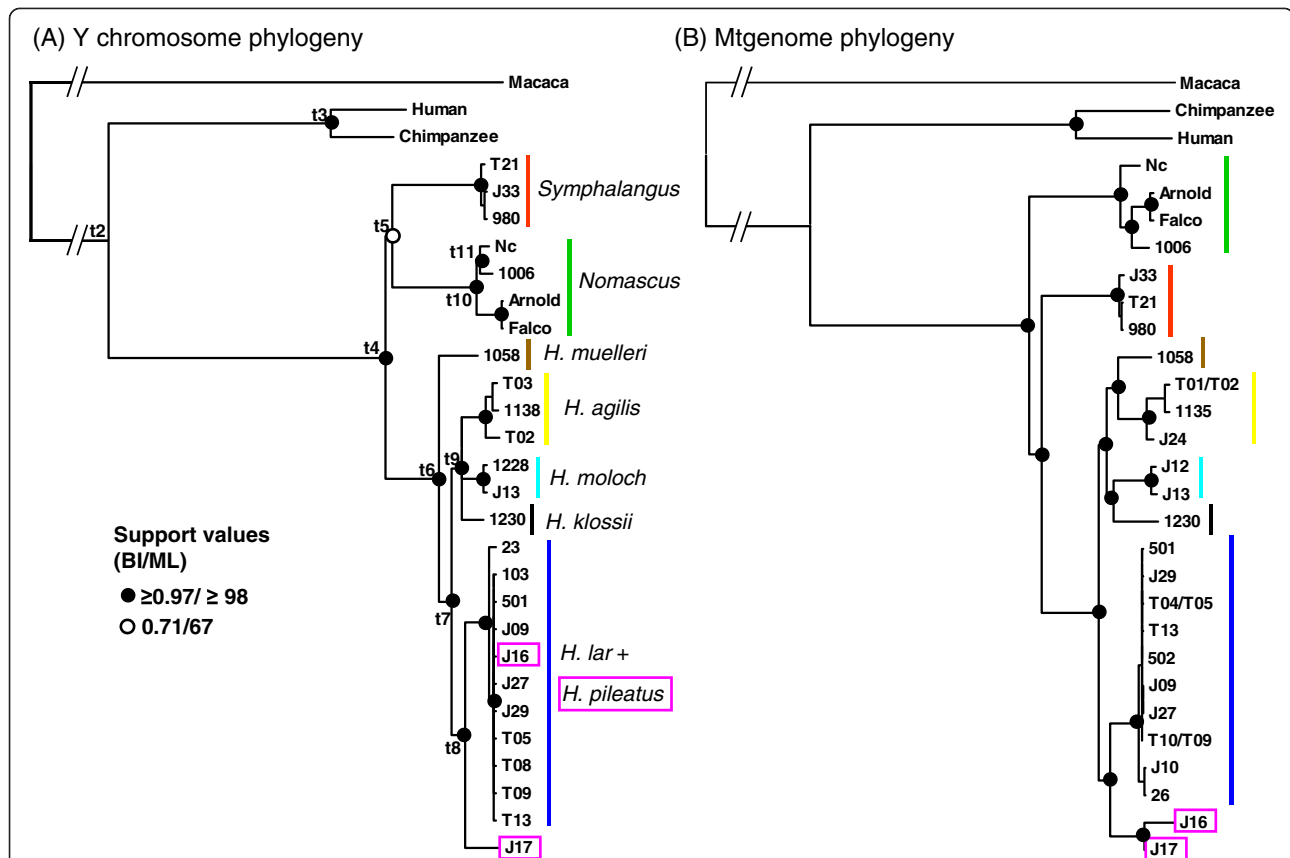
(A) Y chromosome phylogeny

Macaca
t3
Human
Chimpanzee
T21
J33
980
Symphalangus
t2
t5
t11
Nc
1006
t10
Arnold
Falco
Nomascus
t4
1058
H. muelleri
T03
1138
H. agilis
T02
t6
t9
1228
J13
H. moloch
1230
H. klossii
Support values (BI/ML)
≥0.97/ ≥ 98
0.71/67
23
103
501
t7
J09
J16
H. lar +
J27
H. pileatus
J29
T05
t8
T08
T09
T13
J17

(B) Mtgenome phylogeny

Macaca
Chimpanzee
Human
Nc
Arnold
Falco
1006
J33
T21
980
1058
T01/T02
1135
J24
J12
J13
1230
501
J29
T04/T05
T13
502
J09
J27
T10/T09
J10
26
J16
J17